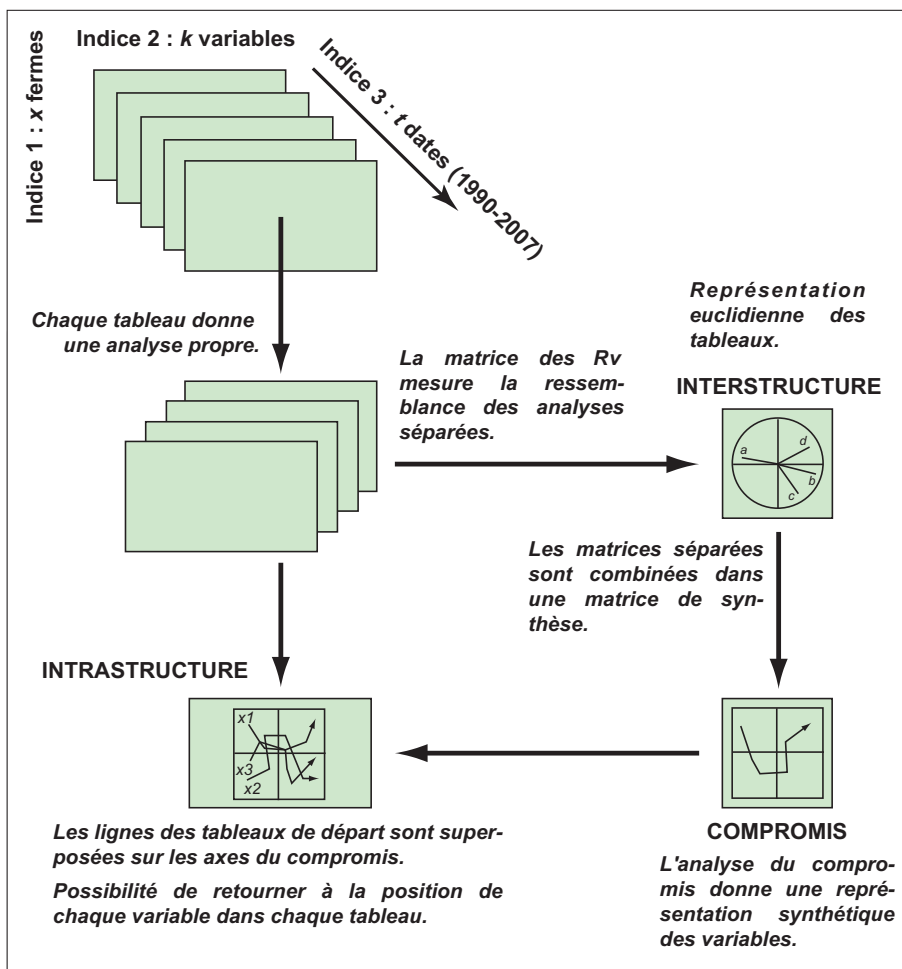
Indice 1 : x fermes

Indice 2 : k variables

Indice 3 : t dates (1990-2007)

Chaque tableau donne une analyse propre.

Représentation euclidienne des tableaux.

La matrice des Rv mesure la ressemblance des analyses séparées.

INTERSTRUCTURE

a

d

b

c

Les matrices séparées sont combinées dans une matrice de synthèse.

INTRASTRUCTURE

x1

x3

x2

Les lignes des tableaux de départ sont superposées sur les axes du compromis.

Possibilité de retourner à la position de chaque variable dans chaque tableau.

COMPROMIS

L'analyse du compromis donne une représentation synthétique des variables.